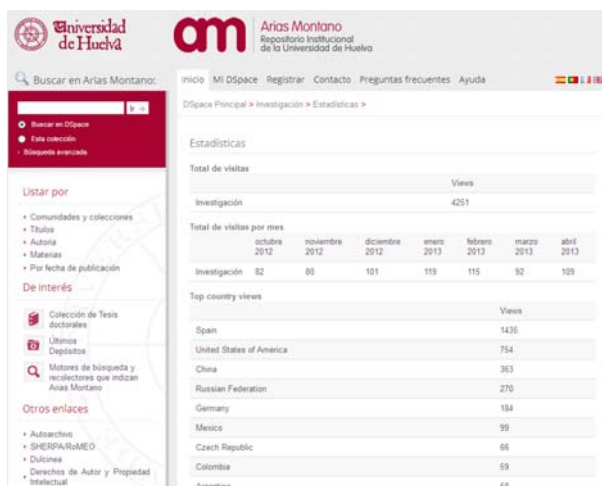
Universidad de Huelva

am Arias Montano
Repositorio Institucional de la Universidad de Huelva

Buscar en Arias Montano:

Ir

Buscar en DSpace
Esta colección
Búsqueda avanzada

Listar por

Comunidades y colecciones
Títulos
Autoría
Materias
Por fecha de publicación

De interés

Colección de Tesis doctorales
Últimos Depósitos
Motores de búsqueda y recolectores que indizan Arias Montano

Otros enlaces

Autoarchivo
SHERPA/RoMEO
Dulcinea
Derechos de Autor y Propiedad Intelectual

Inicio Mi DSpace Registrar Contacto Preguntas frecuentes Ayuda

DSpace Principal > Investigación > Estadísticas >

Estadísticas

Total de visitas

| | Views |
|---|---|
| Investigación | 4251 |

Total de visitas por mes

| | octubre 2012 | noviembre 2012 | diciembre 2012 | enero 2013 | febrero 2013 | marzo 2013 | abril 2013 |
|---|---|---|---|---|---|---|---|
| Investigación | 82 | 80 | 101 | 119 | 115 | 92 | 109 |

Top country views

| | Views |
|---|---|
| Spain | 1436 |
| United States of America | 754 |
| China | 363 |
| Russian Federation | 270 |
| Germany | 184 |
| Mexico | 99 |
| Czech Republic | 66 |
| Colombia | 59 |
| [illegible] | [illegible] |